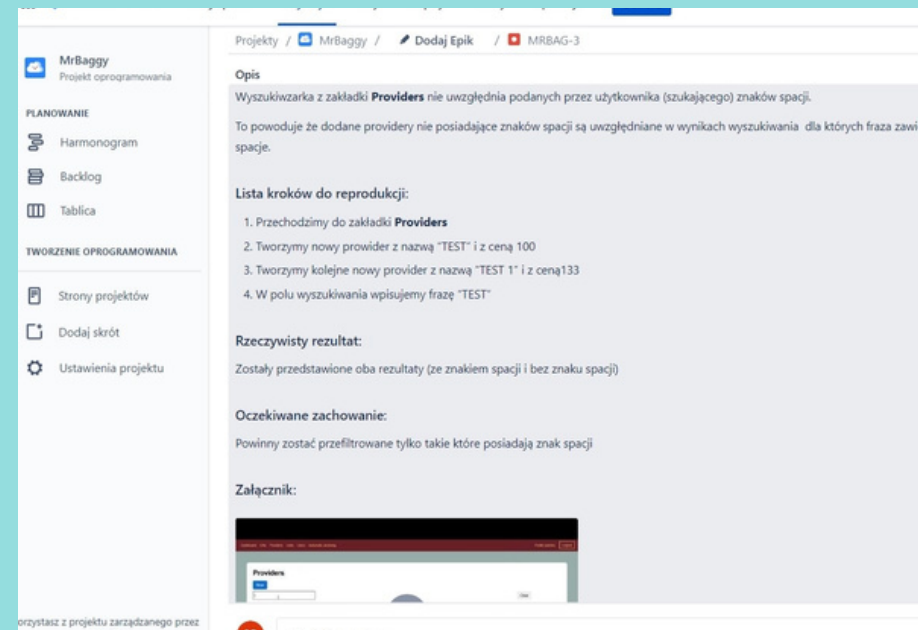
MrBaggy
Projekt oprogramowania

PLANOWANIE

Harmonogram

Backlog

Tablica

TWORZENIE OPROGRAMOWANIA

Strony projektów

Dodaj skrót

Ustawienia projektu

orzystasz z projektu zarządzanego przez

Projekty / MrBaggy / Dodaj Epik / MRBAG-3

Opis

Wyszukiwarka z zakładki **Providers** nie uwzględnia podanych przez użytkownika (szukającego) znaków spacji.

To powoduje że dodane providery nie posiadające znaków spacji są uwzględniane w wynikach wyszukiwania dla których fraza zawi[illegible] spacje.

Lista kroków do reprodukcji:

1. Przechodzimy do zakładki **Providers**
2. Tworzymy nowy provider z nazwą "TEST" i z ceną 100
3. Tworzymy kolejne nowy provider z nazwą "TEST 1" i z ceną133
4. W polu wyszukiwania wpisujemy frazę "TEST"

Rzeczywisty rezultat:

Zostały przedstawione oba rezultaty (ze znakiem spacji i bez znaku spacji)

Oczekiwane zachowanie:

Powinny zostać przefiltrowane tylko takie które posiadają znak spacji

Załącznik:

Providers